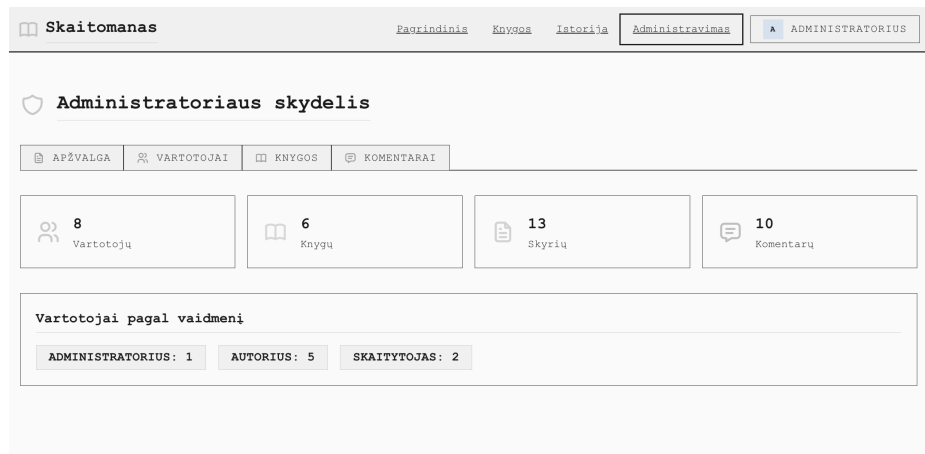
Skaitomanas

Pagrindinis Knygos Istorija Administravimas A ADMINISTRATORIUS

Administratoriaus skydelis

APŽVALGA VARTOTOJAI KNYGOS KOMENTARAI

8
Vartotojų

6
Knygų

13
Skyrių

10
Komentarų

Vartotojai pagal vaidmenį

ADMINISTRATORIUS: 1 AUTORIUS: 5 SKAITYTOJAS: 2